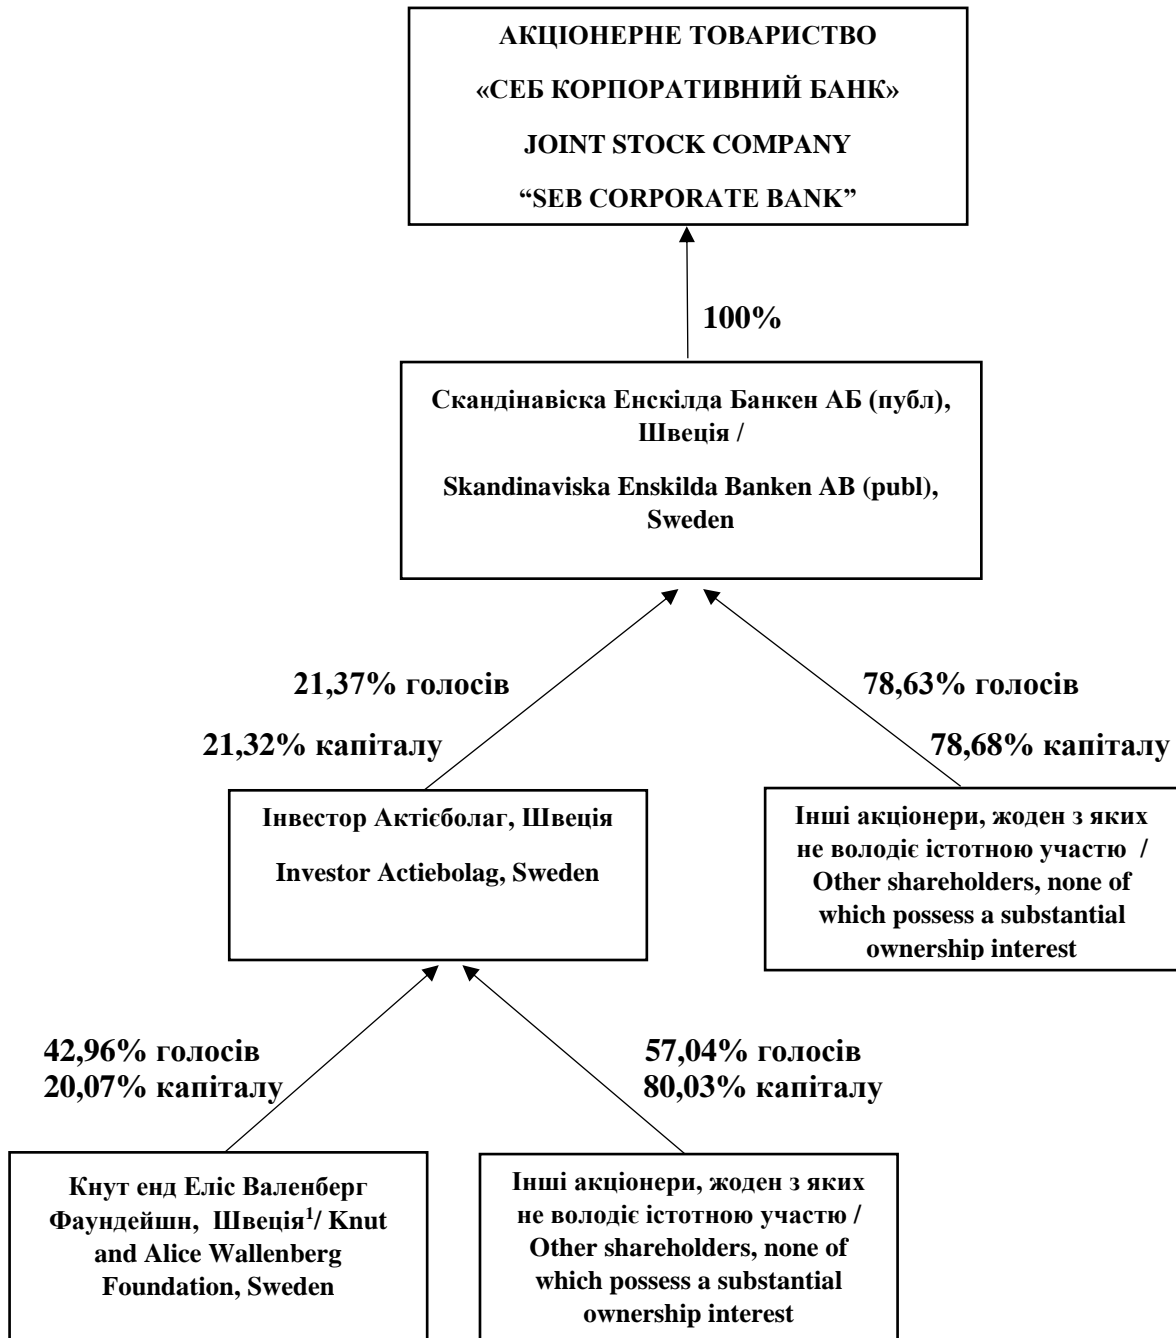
АКЦІОНЕРНЕ ТОВАРИСТВО

«СЕБ КОРПОРАТИВНИЙ БАНК»

JOINT STOCK COMPANY

“SEB CORPORATE BANK”

100%

Скандінавіска Енскілда Банкен АБ (публ), Швеція /

Skandinaviska Enskilda Banken AB (publ), Sweden

21,37% голосів

21,32% капіталу

78,63% голосів

78,68% капіталу

Інвестор Актієболаг, Швеція

Investor Actiebolag, Sweden

Інші акціонери, жоден з яких не володіє істотною участю / Other shareholders, none of which possess a substantial ownership interest

42,96% голосів
20,07% капіталу

57,04% голосів
80,03% капіталу

Кнут енд Еліс Валенберг Фаундейшн, Швеція$^1$/ Knut and Alice Wallenberg Foundation, Sweden

Інші акціонери, жоден з яких не володіє істотною участю / Other shareholders, none of which possess a substantial ownership interest